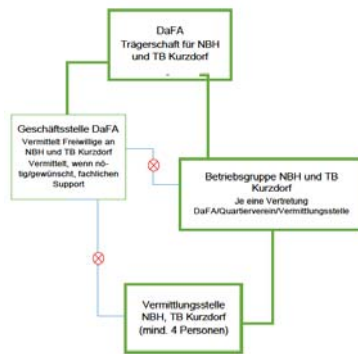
DaFA
Trägerschaft für NBH und TB Kurzdorf

Geschäftsstelle DaFA
Vermittelt Freiwillige an NBH und TB Kurzdorf
Vermittelt, wenn nötig/gewünscht, fachlichen Support

Betriebsgruppe NBH und TB Kurzdorf
Je eine Vertretung DaFA/Quarterverein/Vermittlungsstelle

Vermittlungsstelle NBH, TB Kurzdorf
(mind. 4 Personen)